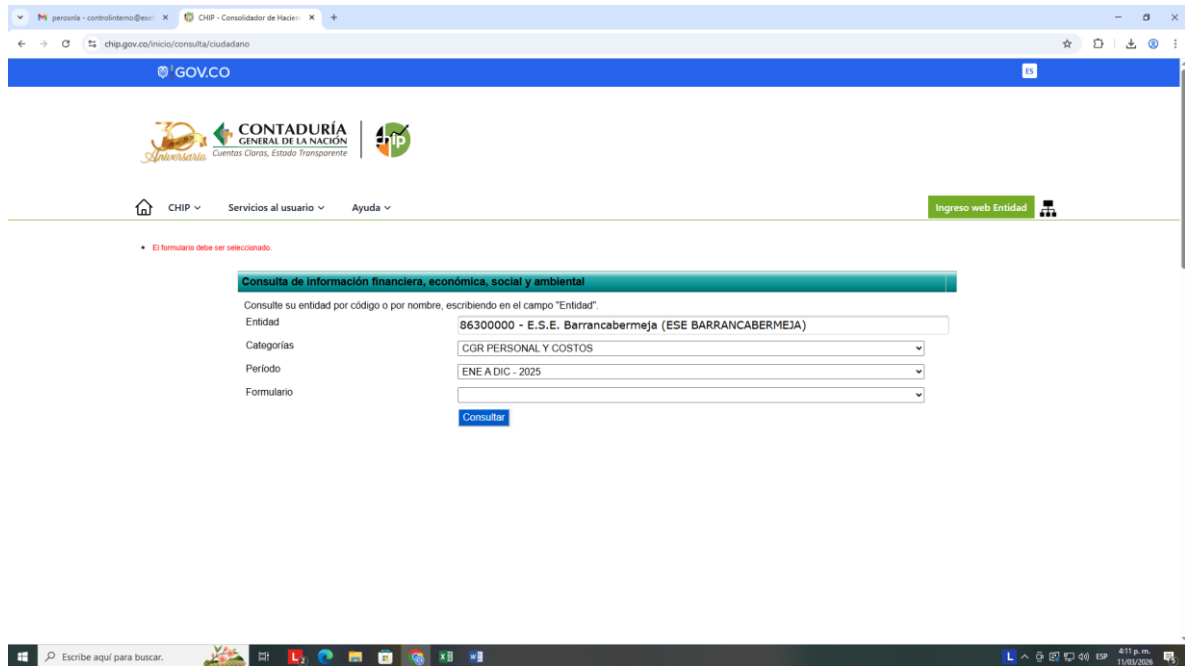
M personia - controlinterno@ese ×
CHIP - Consolidador de Hacien ×
+

chip.gov.co/inicio/consulta/ciudadano

GOV.CO
ES

30 Aniversario
CONTADURÍA GENERAL DE LA NACIÓN
Cuentas Claros, Estado Transparente
chip

CHIP
Servicios al usuario
Ayuda
Ingreso web Entidad

• El formulario debe ser seleccionado.

Consulta de información financiera, económica, social y ambiental

Consulte su entidad por código o por nombre, escribiendo en el campo "Entidad".

| | |
|---|---|
| Entidad | 86300000 - E.S.E. Barrancabermeja (ESE BARRANCABERMEJA) |
| Categorías | CGR PERSONAL Y COSTOS |
| Período | ENE A DIC - 2025 |
| Formulario | |

Consultar

Escribe aquí para buscar.
ESP
4:11 p. m.
11/03/2026